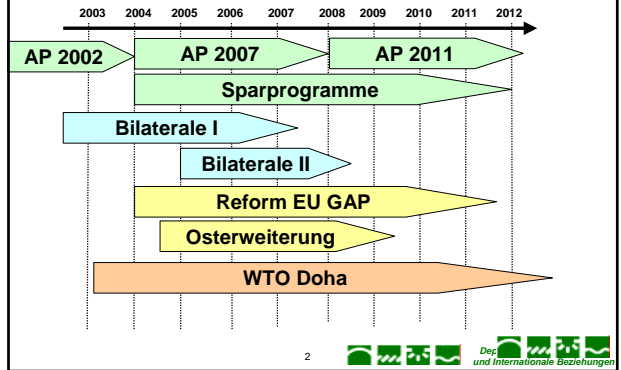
2003 2004 2005 2006 2007 2008 2009 2010 2011 2012

AP 2002

AP 2007

AP 2011

Sparprogramme

Bilaterale I

Bilaterale II

Reform EU GAP

Osterweiterung

WTO Doha

2

Dep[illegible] und Internationale Beziehungen